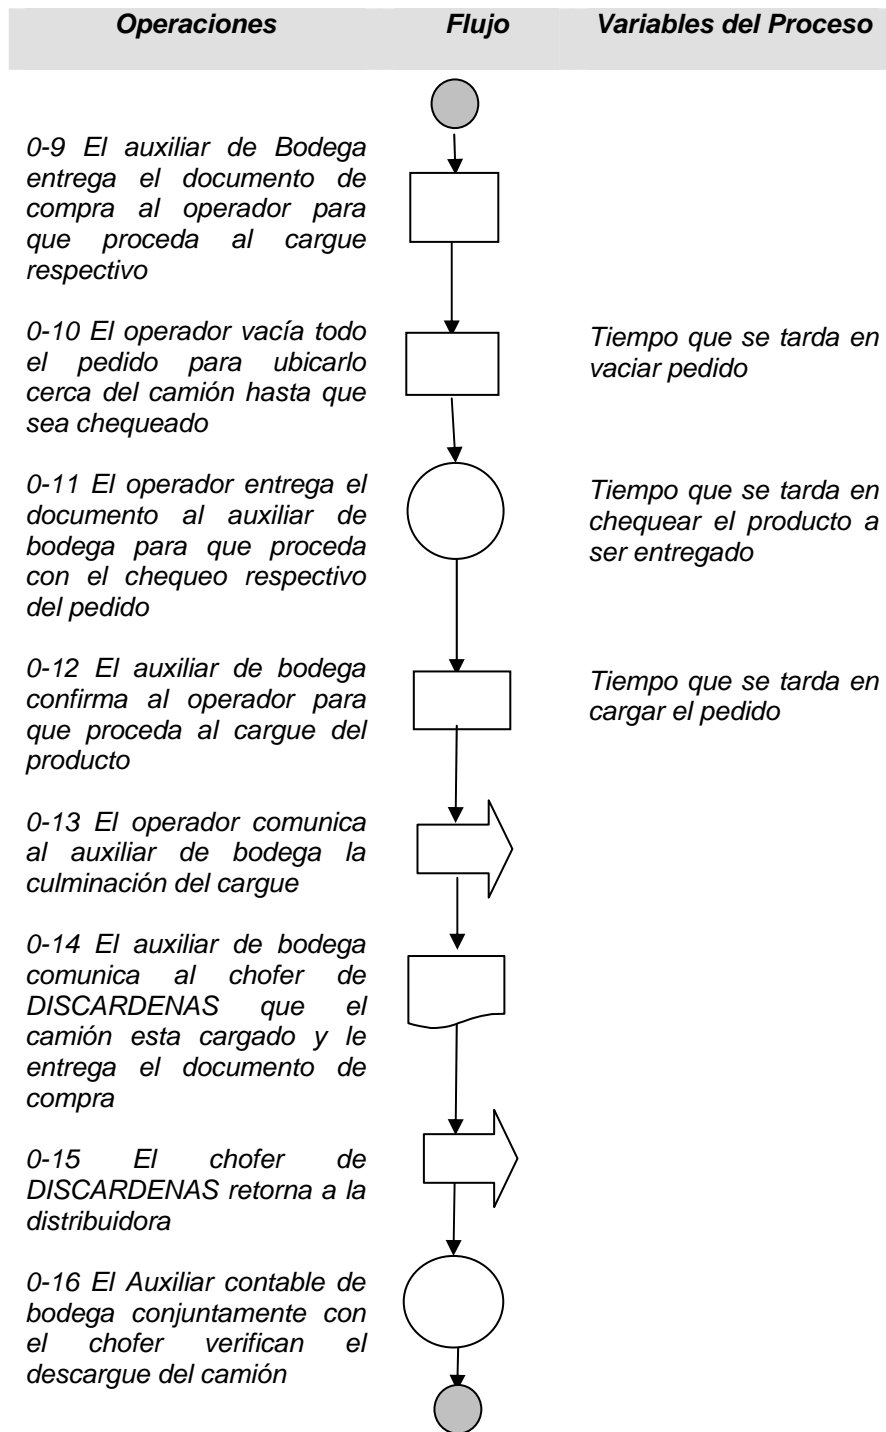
| Operaciones | Flujo | Variables del Proceso |
|---|---|---|
| 0-9 El auxiliar de Bodega entrega el documento de compra al operador para que proceda al cargue respectivo | | |
| 0-10 El operador vacía todo el pedido para ubicarlo cerca del camión hasta que sea chequeado | | Tiempo que se tarda en vaciar pedido |
| 0-11 El operador entrega el documento al auxiliar de bodega para que proceda con el chequeo respectivo del pedido | | Tiempo que se tarda en chequear el producto a ser entregado |
| 0-12 El auxiliar de bodega confirma al operador para que proceda al cargue del producto | | Tiempo que se tarda en cargar el pedido |
| 0-13 El operador comunica al auxiliar de bodega la culminación del cargue | | |
| 0-14 El auxiliar de bodega comunica al chofer de DISCARDENAS que el camión esta cargado y le entrega el documento de compra | | |
| 0-15 El chofer de DISCARDENAS retorna a la distribuidora | | |
| 0-16 El Auxiliar contable de bodega conjuntamente con el chofer verifican el descargue del camión | | |